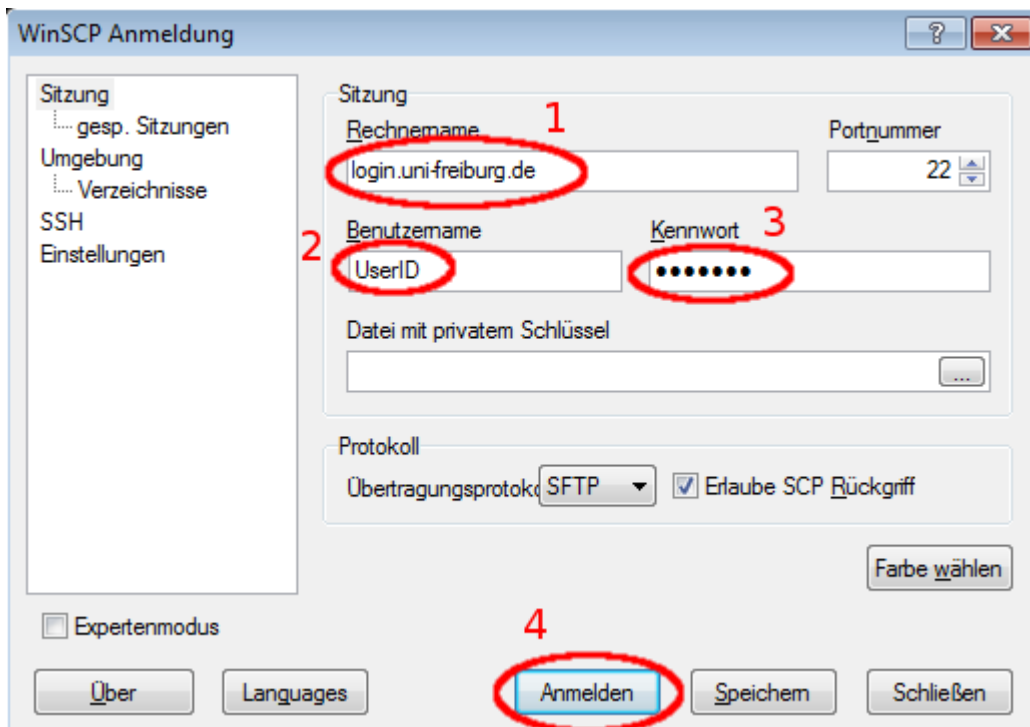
WinSCP Anmeldung

?

Sitzung
gesp. Sitzungen
Umgebung
Verzeichnisse
SSH
Einstellungen

Sitzung

1

Rechnername

login.uni-freiburg.de

Portnummer

22

2

Benutzername

UserID

Kennwort

3

•••••••

Datei mit privatem Schlüssel

...

Protokoll

Übertragungsprotoko

SFTP

Erlaube SCP Rückgriff

Farbe wählen

Expertenmodus

4

Über

Languages

Anmelden

Speichern

Schließen